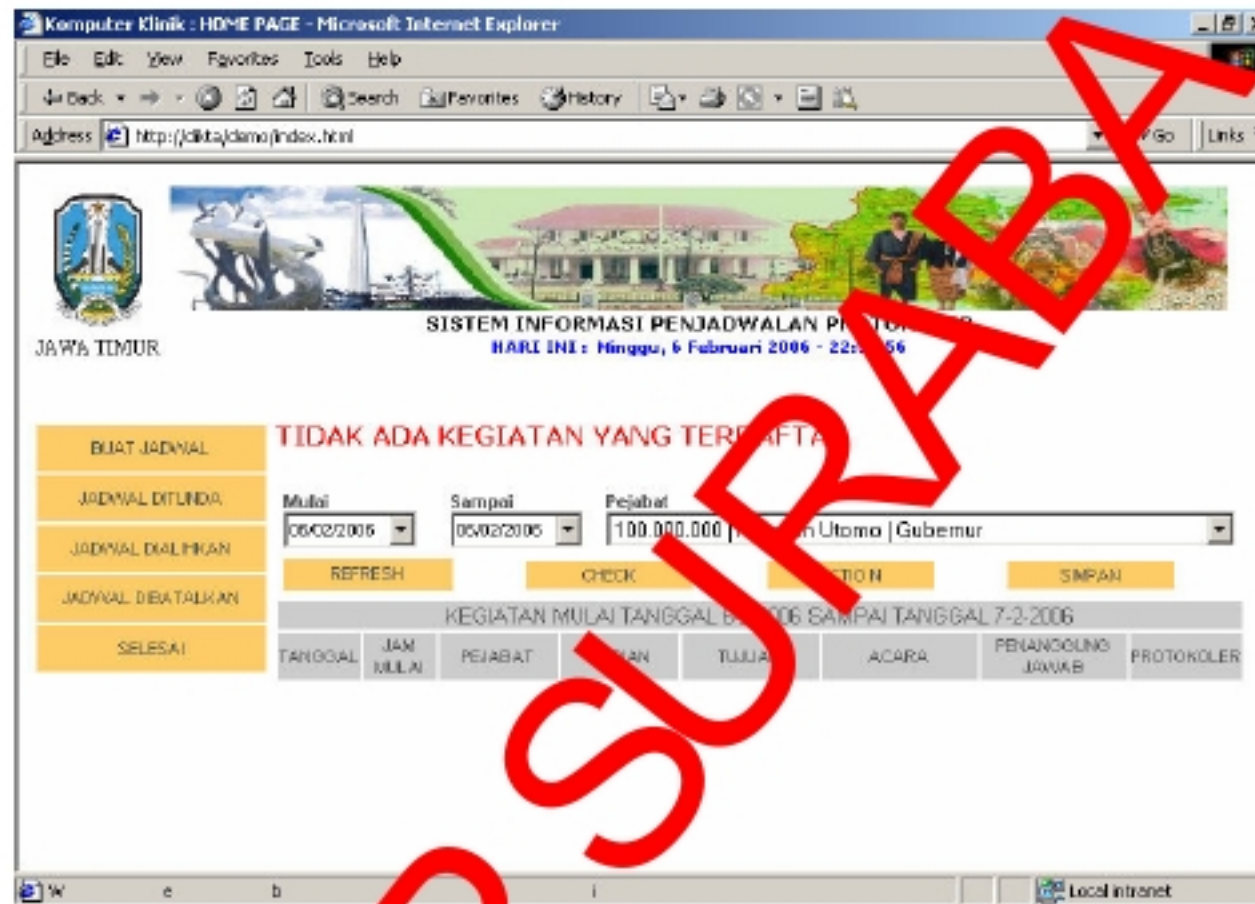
Komputer Klinik : HOME PAGE - Microsoft Internet Explorer

File Edit View Favorites Tools Help

Back Search Favorites History

Address http://clikta/demo/index.html Go Links

JAWA TIMUR

SISTEM INFORMASI PENJADWALAN P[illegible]

HARI INI : Minggu, 6 Februari 2006 - 22:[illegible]56

BUAT JADWAL

JADWAL DITUNDA

JADWAL DIALIHKAN

JADWAL DIBATALKAN

SELESAI

TIDAK ADA KEGIATAN YANG TER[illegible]FTA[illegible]

Mulai 06/02/2006

Sampai 06/02/2006

Pejabat 100.000.000 | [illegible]n Utomo | Gubernur

REFRESH CHECK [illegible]TION SIMPAN

KEGIATAN MULAI TANGGAL 6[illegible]006 SAMPAI TANGGAL 7-2-2006

| TANGGAL | JAM MULAI | PEJABAT | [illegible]AN | TUJUA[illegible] | ACARA | PENANGGUNG JAWAB | PROTOKOLER |
|---|---|---|---|---|---|---|---|

W e b i Local intranet